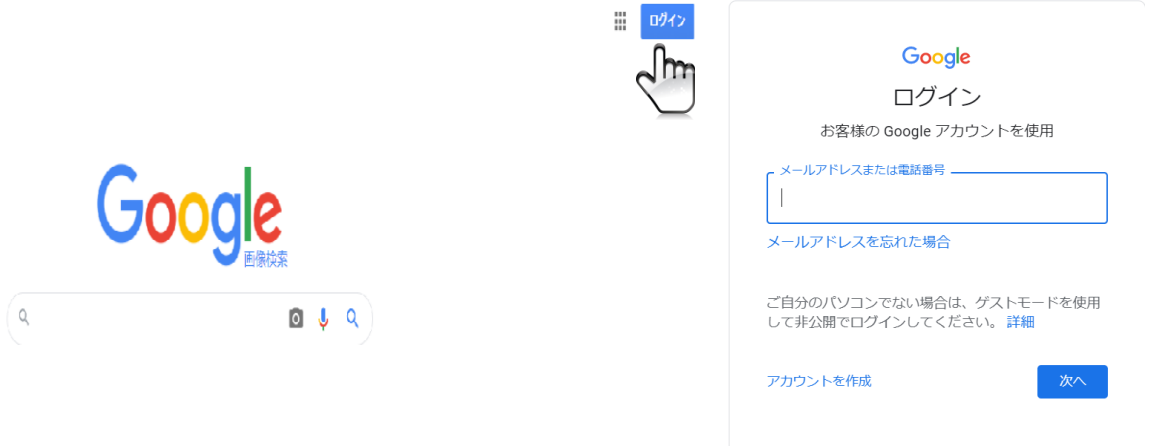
ログイン

Google
画像検索

Google
ログイン
お客様の Google アカウントを使用

メールアドレスまたは電話番号

メールアドレスを忘れた場合

ご自分のパソコンでない場合は、ゲストモードを使用して非公開でログインしてください。 詳細

アカウントを作成

次へ